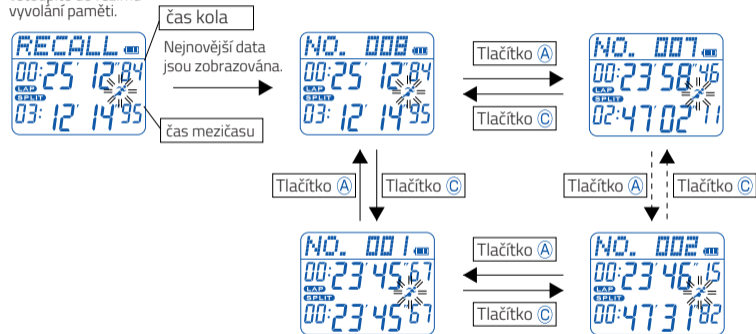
vyvolání paměti.

čas kola

Nejnovější data jsou zobrazována.

RECALL
00:25' 12"84
LAP
SPLIT
03: 12' 14"95

čas mezičasu

NO. 008
00:25' 12"84
LAP
SPLIT
03: 12' 14"95

Tlačítko Ⓐ

Tlačítko Ⓒ

NO. 007
00:23' 58"46
LAP
SPLIT
02:47' 02"11

Tlačítko Ⓐ

Tlačítko Ⓒ

Tlačítko Ⓐ

Tlačítko Ⓒ

NO. 001
00:23' 45"67
LAP
SPLIT
00:23' 45"67

Tlačítko Ⓐ

Tlačítko Ⓒ

NO. 002
00:23' 46"15
LAP
SPLIT
00:47' 31"82